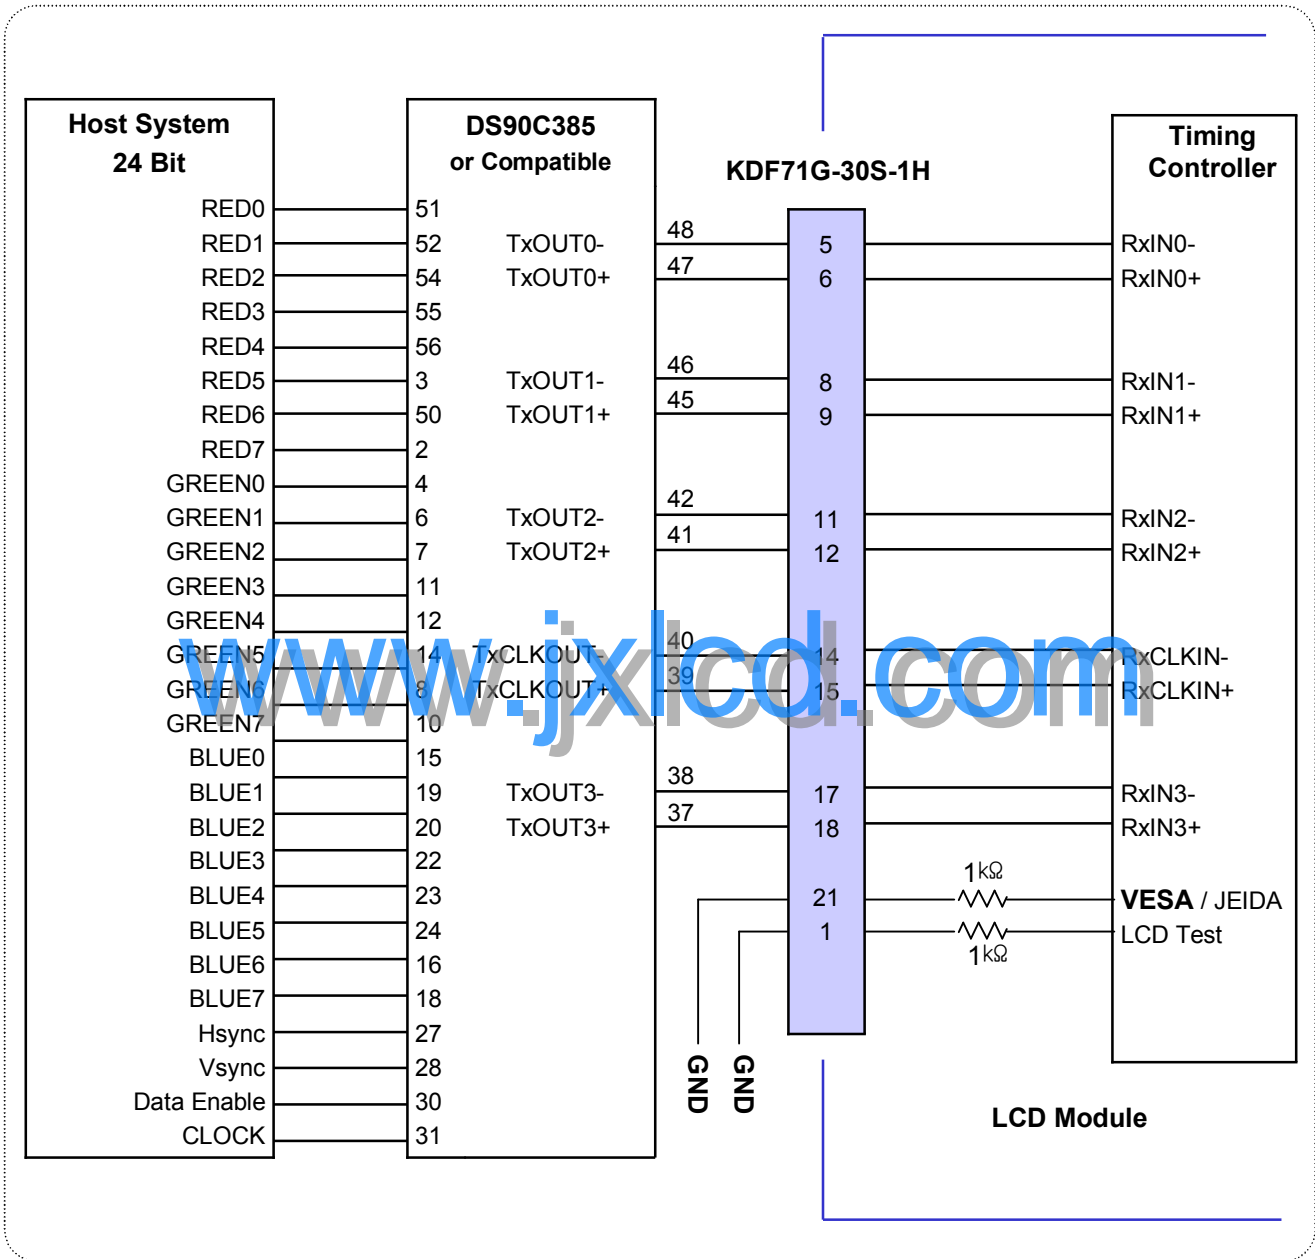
Host System
24 Bit

RED0
RED1
RED2
RED3
RED4
RED5
RED6
RED7
GREEN0
GREEN1
GREEN2
GREEN3
GREEN4
GREEN5
GREEN6
GREEN7
BLUE0
BLUE1
BLUE2
BLUE3
BLUE4
BLUE5
BLUE6
BLUE7
Hsync
Vsync
Data Enable
CLOCK

DS90C385
or Compatible

51
52 TxOUT0-
54 TxOUT0+
55
56
3 TxOUT1-
50 TxOUT1+
2
4
6 TxOUT2-
7 TxOUT2+
11
12
14 TxCLKOUT-
8 TxCLKOUT+
10
15
19 TxOUT3-
20 TxOUT3+
22
23
24
16
18
27
28
30
31

48
47
46
45
42
41
40
39
38
37

KDF71G-30S-1H

5
6
8
9
11
12
14
15
17
18
21
1

GND
GND

1kΩ
1kΩ

Timing
Controller

RxIN0-
RxIN0+
RxIN1-
RxIN1+
RxIN2-
RxIN2+
RxCLKIN-
RxCLKIN+
RxIN3-
RxIN3+
VESA / JEIDA
LCD Test

LCD Module

www.jxlcd.com